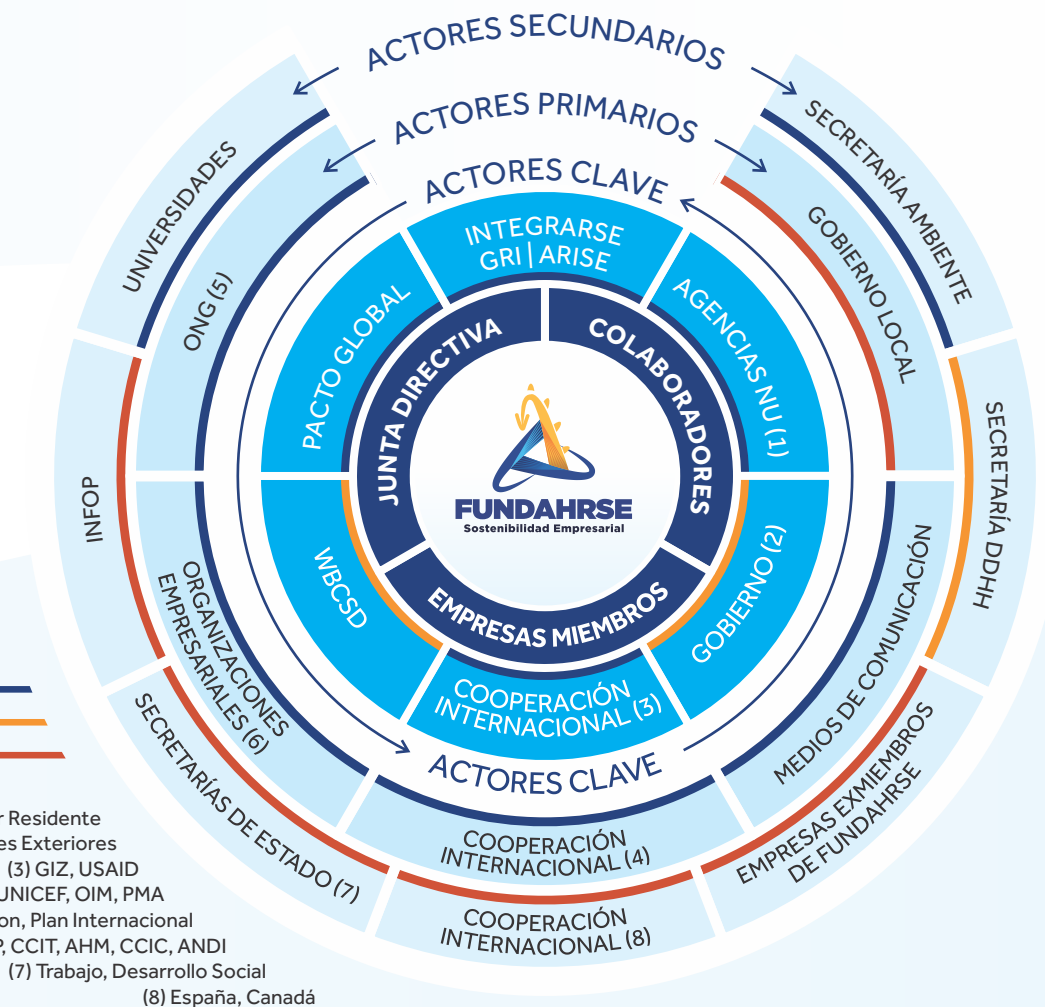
ACTORES SECUNDARIOS

ACTORES PRIMARIOS

ACTORES CLAVE

UNIVERSIDADES

SECRETARÍA AMBIENTE

ONG (5)

GOBIERNO LOCAL

INTEGRARSE GRI | ARISE

PACTO GLOBAL

AGENCIAS NU (1)

JUNTA DIRECTIVA

COLABORADORES

FUNDAHRSE
Sostenibilidad Empresarial

INFOP

SECRETARÍA DDHH

WBCSD

GOBIERNO (2)

EMPRESAS MIEMBROS

ORGANIZACIONES EMPRESARIALES (6)

MEDIOS DE COMUNICACIÓN

COOPERACIÓN INTERNACIONAL (3)

ACTORES CLAVE

SECRETARÍAS DE ESTADO (7)

EMPRESAS EXMIEMBROS DE FUNDAHRSE

COOPERACIÓN INTERNACIONAL (4)

COOPERACIÓN INTERNACIONAL (8)

r Residente
es Exteriores
(3) GIZ, USAID
UNICEF, OIM, PMA
on, Plan Internacional
P, CCIT, AHM, CCIC, ANDI
(7) Trabajo, Desarrollo Social
(8) España, Canadá